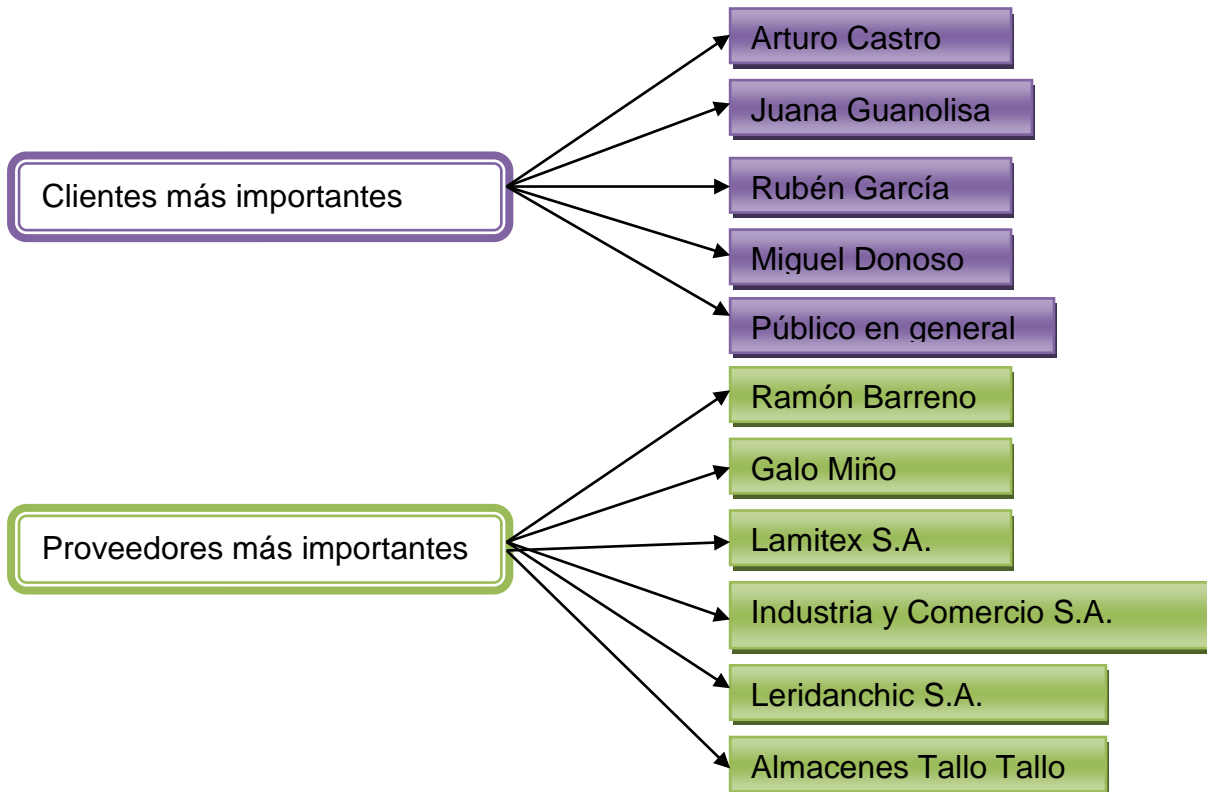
Clientes más importantes

Arturo Castro

Juana Guanolisa

Rubén García

Miguel Donoso

Público en general

Proveedores más importantes

Ramón Barreno

Galo Miño

Lamitex S.A.

Industria y Comercio S.A.

Leridanchic S.A.

Almacenes Tallo Tallo